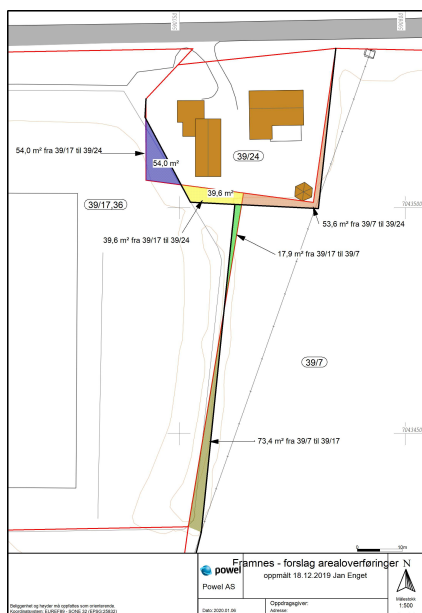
54,0 m² fra 39/17 til 39/24

54,0 m²

39/24

39,6 m²

39/17,36

39,6 m² fra 39/17 til 39/24

53,6 m² fra 39/7 til 39/24

17,9 m² fra 39/17 til 39/7

39/7

73,4 m² fra 39/7 til 39/17

0 10m

Framnes - forslag arealoverføringer

oppmålt 18.12.2019 Jan Enget

N

powel

Powel AS

Målestokk 1:500

Beliggenhet og høyder må oppfattes som orienterende. Koordinatsystem: EUREF89 - SONE 32 (EPSG:25832)

Dato: 2020.01.06

Oppdragsgiver:

Adresse: